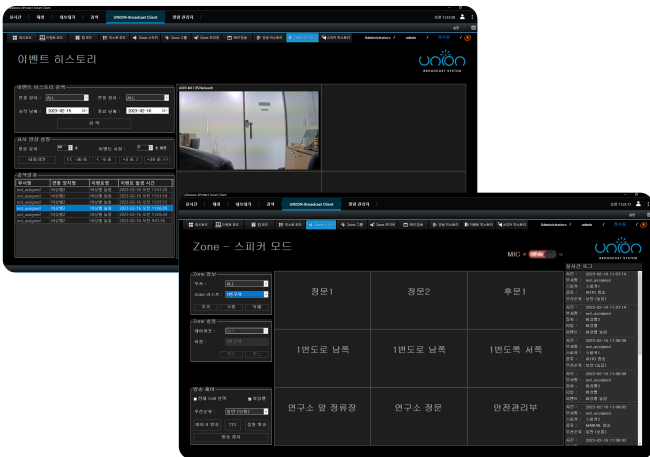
UNION Broadcast Client

이벤트 히스토리

이벤트 히스토리 검색

연동 장치 : ALL

연동 상태 : ALL

시작 날짜 : 2023-02-15

종료 날짜 : 2023-02-16

검 색

표시 영상 설정

영상 길이 : 5 초

미리보기 : 5 초 이전

검색결과

| 주석명 | 연동 장치명 | 이벤트명 | 이벤트 발생 시간 |
|---|---|---|---|
| not_assigned | 비상벨1 | 비상벨 발생 | 2023-02-16 오전 11:01:28 |
| not_assigned | 비상벨1 | 비상벨 발생 | 2023-02-16 오전 11:01:14 |
| not_assigned | 비상벨1 | 비상벨 발생 | 2023-02-16 오전 11:07:21 |
| not_assigned | 비상벨1 | 비상벨 발생 | 2023-02-16 오전 11:05:39 |
| not_assigned | 비상벨1 | 비상벨 발생 | 2023-02-16 오전 11:06:29 |
| not_assigned | 비상벨1 | 비상벨 발생 | 2023-02-16 오전 9:43:18 |
| not_assigned | 비상벨1 | 비상벨 발생 | 2023-02-16 오전 9:41:58 |

UNION Broadcast Client

Zone 관리 | 장비 관리

Administrators / admin / 로그아웃

Zone - 스피커 모드

MIC OFF

UNION BROADCAST SYSTEM

Zone 정보

부서 : ALL

Zone 리스트 : 1번구역

추가 | 수정 | 삭제

Zone 설정

| 정문1 | 정문2 | 후문1 |
|---|---|---|
| 1번도로 남쪽 | 1번도로 남쪽 | 1번도로 서쪽 |
| 연구소 앞 정류장 | 연구소 정문 | 안전관리부 |

방송 제어

전체 Zone 선택

우선순위 : 일반 (보통)

방송 시작

이벤트 로그

시간 : 2023-02-16 11:01:14
주석명 : not_assigned
스피커 : 스피커
상태 : AUTO 종료
우선순위 : 보통 (일반)